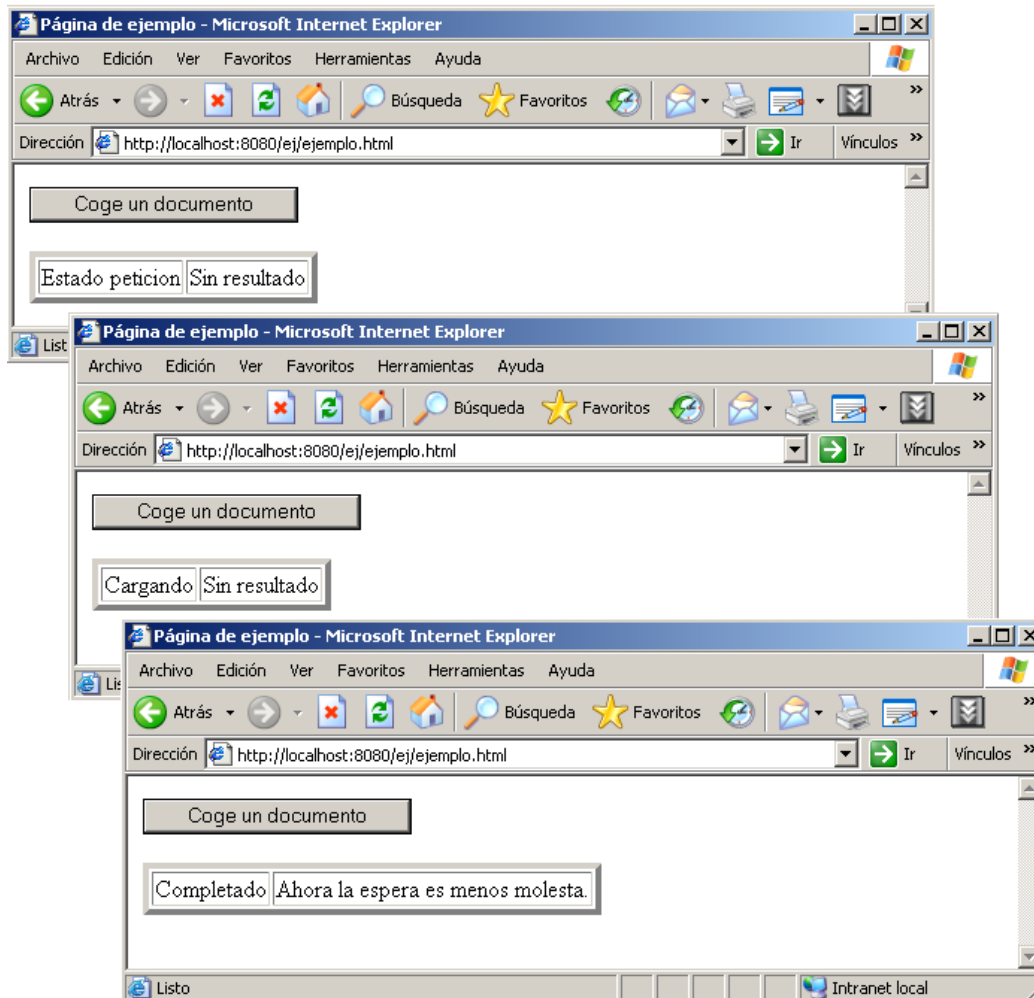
Página de ejemplo - Microsoft Internet Explorer

Archivo Edición Ver Favoritos Herramientas Ayuda

Atrás Búsqueda Favoritos

Dirección http://localhost:8080/ej/ejemplo.html Ir Vínculos

Coge un documento

| Estado peticion | Sin resultado |
|---|---|

List

Página de ejemplo - Microsoft Internet Explorer

Archivo Edición Ver Favoritos Herramientas Ayuda

Atrás Búsqueda Favoritos

Dirección http://localhost:8080/ej/ejemplo.html Ir Vínculos

Coge un documento

| Cargando | Sin resultado |
|---|---|

Lis

Página de ejemplo - Microsoft Internet Explorer

Archivo Edición Ver Favoritos Herramientas Ayuda

Atrás Búsqueda Favoritos

Dirección http://localhost:8080/ej/ejemplo.html Ir Vínculos

Coge un documento

| Completado | Ahora la espera es menos molesta. |
|---|---|

Listo Intranet local